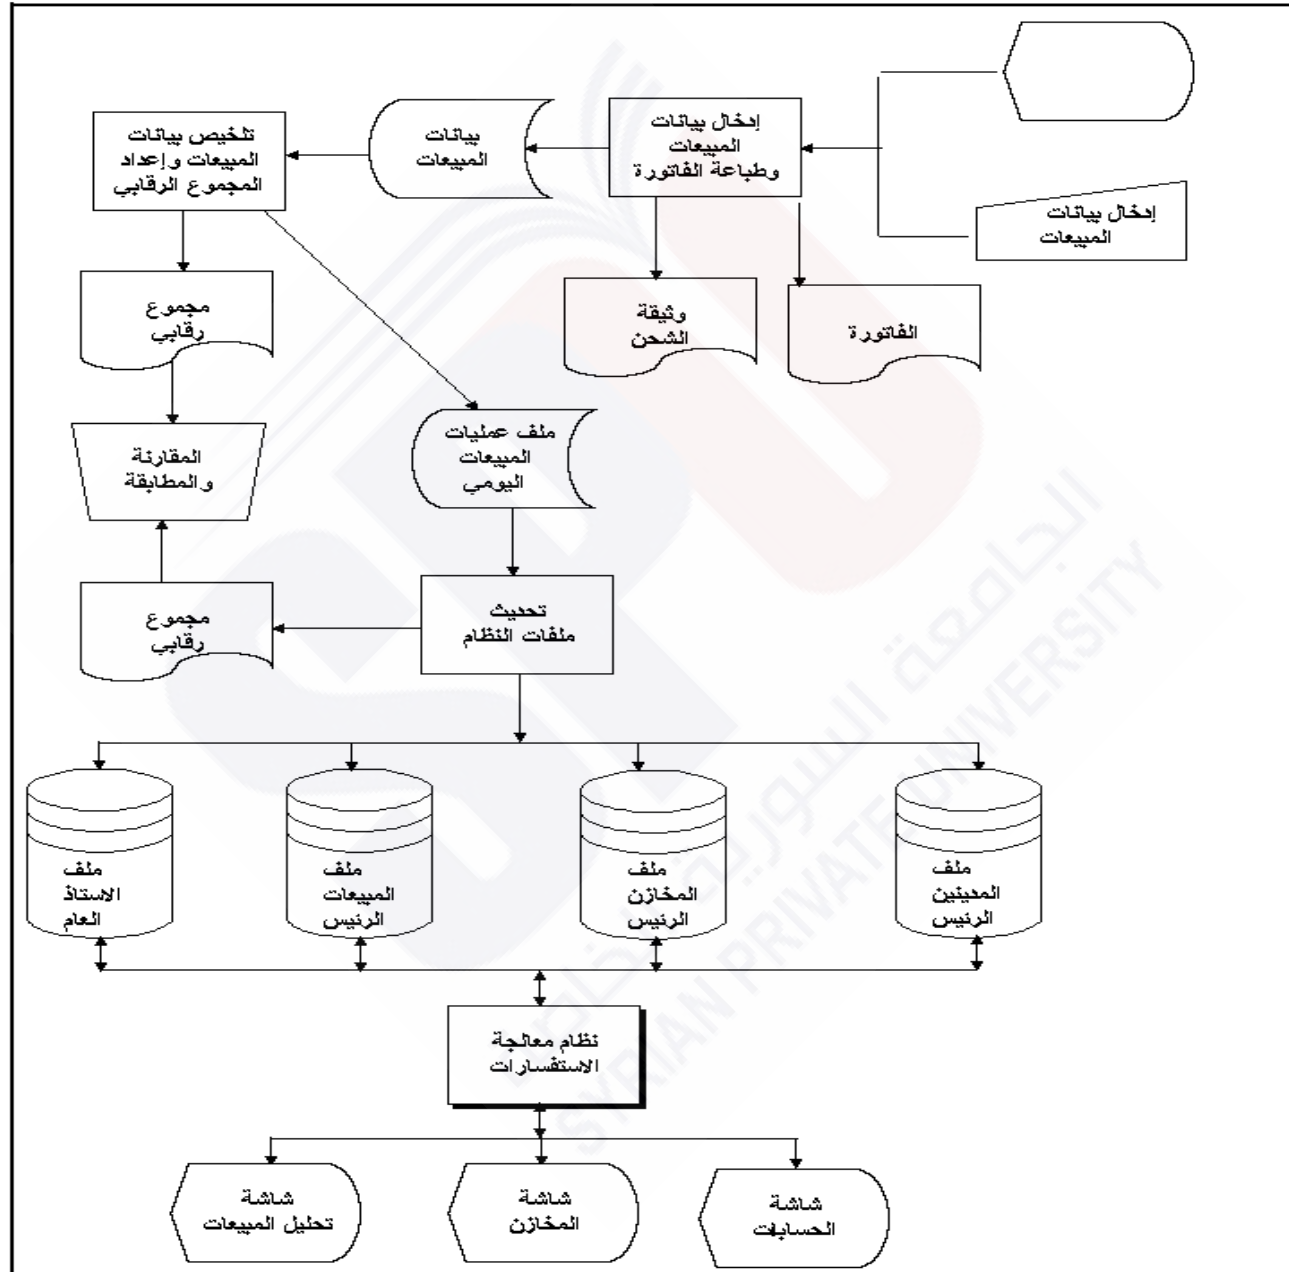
إدخال بيانات المبيعات

إدخال بيانات المبيعات وطباعة الفاتورة

بيانات المبيعات

تلخيص بيانات المبيعات وإعداد المجموع الرقابي

الفاتورة

وثيقة الشحن

مجموع رقابي

ملف عمليات المبيعات اليومي

المقارنة والمطابقة

تحديث ملفات النظام

مجموع رقابي

ملف المدينين الرئيس

ملف المخازن الرئيس

ملف المبيعات الرئيس

ملف الاستاذ العام

نظام معالجة الاستفسارات

شاشة الحسابات

شاشة المخازن

شاشة تحليل المبيعات

الجامعة السورية الخاصة
SYRIAN PRIVATE UNIVERSITY